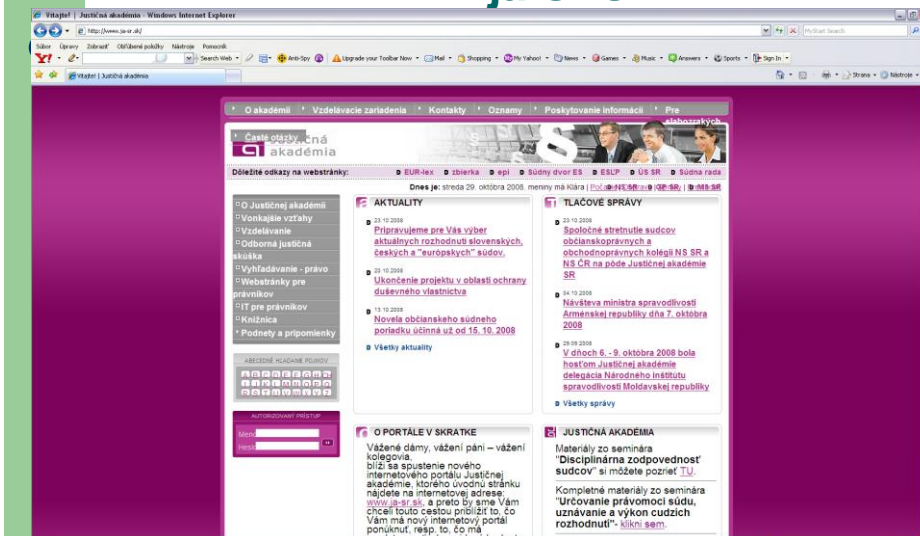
Vitajte! | Justičná akadémia - Windows Internet Explorer

http://www.ja-sr.sk/

Súbor Úpravy Zobraziť Obľúbené položky Nástroje Pomocník

Search Web · Anti-Spy · Upgrade your Toolbar Now · Mail · Shopping · My Yahoo! · News · Games · Music · Answers · Sports · Sign In

Vitajte! | Justičná akadémia

Strana · Nástroje

O akadémii | Vzdelávacie zariadenia | Kontakty | Oznamy | Poskytovanie informácií | Pre slabozrakých

Časté otázky

Justičná akadémia

Dôležité odkazy na webstránky: EUR-lex | zbierka | epi | Súdny dvor ES | ESĽP | ÚS SR | Súdna rada

Dnes je: streda 29. októbra 2008, meniny má Klára | Počet NS SR | GP SR | MS SR

O Justičnej akadémii
Vonkajšie vzťahy
Vzdelávanie
Odborná justičná skúška
Vyhľadávanie - právo
Webstránky pre právnikov
IT pre právnikov
Knižnica
Podnety a pripomienky

ABECEDNÉ HĽADANIE POJMOV

AUTORIZOVANÝ PRÍSTUP
Meno
Heslo

AKTUALITY

23.10.2008
Pripravujeme pre Vás výber aktuálnych rozhodnutí slovenských, českých a "európskych" súdov.

23.10.2008
Ukončenie projektu v oblasti ochrany duševného vlastníctva

13.10.2008
Novela občianskeho súdneho poriadku účinná už od 15. 10. 2008

Všetky aktuality

TLAČOVÉ SPRÁVY

23.10.2008
Spoločné stretnutie sudcov občianskoprávnych a obchodnoprávnych kolégií NS SR a NS ČR na pôde Justičnej akadémie SR

04.10.2008
Návšteva ministra spravodlivosti Arménskej republiky dňa 7. októbra 2008

29.09.2008
V dňoch 6. - 9. októbra 2008 bola hosťom Justičnej akadémie delegácia Národného inštitútu spravodlivosti Moldavskej republiky

Všetky správy

O PORTÁLE V SKRATKE

Vážené dámy, vážení páni – vážení kolegovia,
blíži sa spustenie nového internetového portálu Justičnej akadémie, ktorého úvodnú stránku nájdete na internetovej adrese: www.ja-sr.sk, a preto by sme Vám chceli touto cestou priblížiť to, čo Vám má nový internetový portál ponúknuť, resp. to, čo má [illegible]

JUSTIČNÁ AKADÉMIA

Materiály zo seminára "Disciplinárna zodpovednosť sudcov" si môžete pozrieť TU.

Kompletné materiály zo seminára "Určovanie právomoci súdu, uznávanie a výkon cudzích rozhodnutí"- kliknite sem.